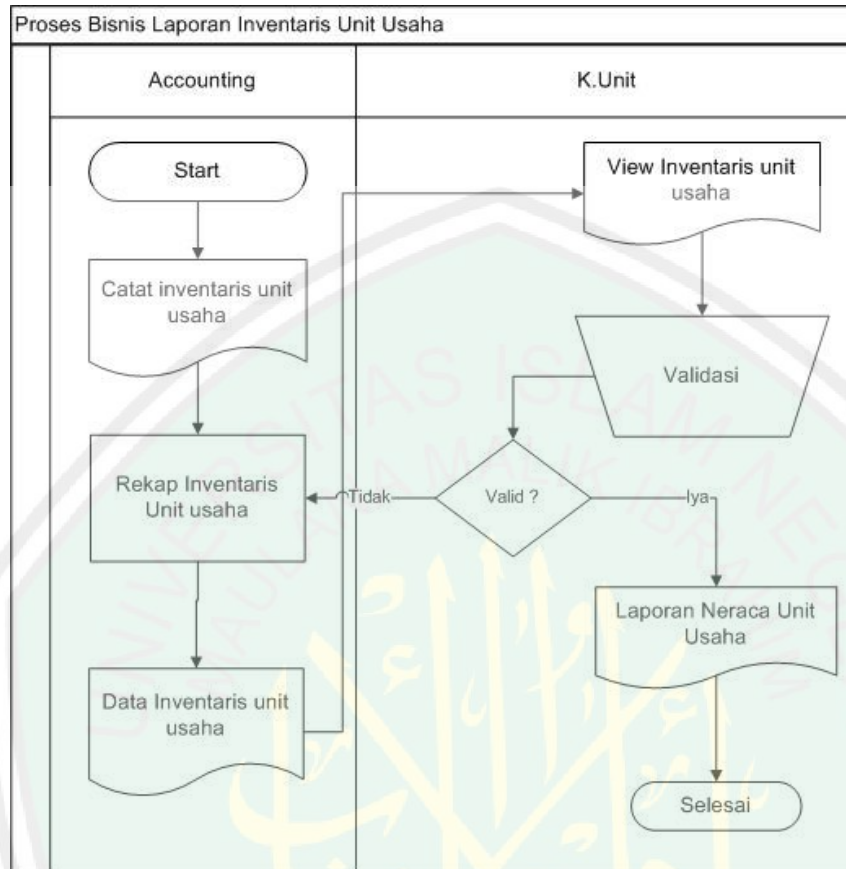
Proses Bisnis Laporan Inventaris Unit Usaha

Accounting

K.Unit

Start

Catat inventaris unit usaha

Rekap Inventaris Unit usaha

Data Inventaris unit usaha

View Inventaris unit usaha

Validasi

Valid ?

Tidak

Iya

Laporan Neraca Unit Usaha

Selesai

UNIVERSITAS ISLAM NEGERI MAULANA MALIK IBRAHIM